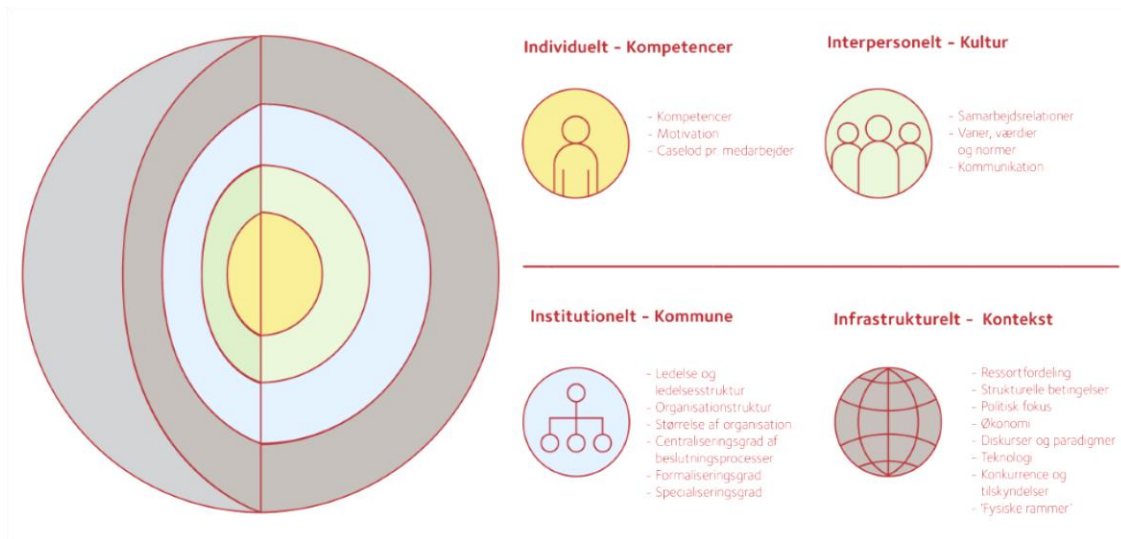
Individuelt - Kompetencer

- Kompetencer
- Motivation
- Caselod pr. medarbejder

Interpersonelt - Kultur

- Samarbejdsrelationer
- Vaner, værdier og normer
- Kommunikation

Institutionelt - Kommune

- Ledelse og ledelsesstruktur
- Organisationstruktur
- Størrelse af organisation
- Centraliseringsgrad af beslutningsprocesser
- Formaliseringsgrad
- Specialiseringsgrad

Infrastrukturelt - Kontekst

- Ressortfordeling
- Strukturelle betingelser
- Politisk fokus
- Økonomi
- Diskurser og paradigmer
- Teknologi
- Konkurrence og tilskyndelser
- 'Fysiske rammer'